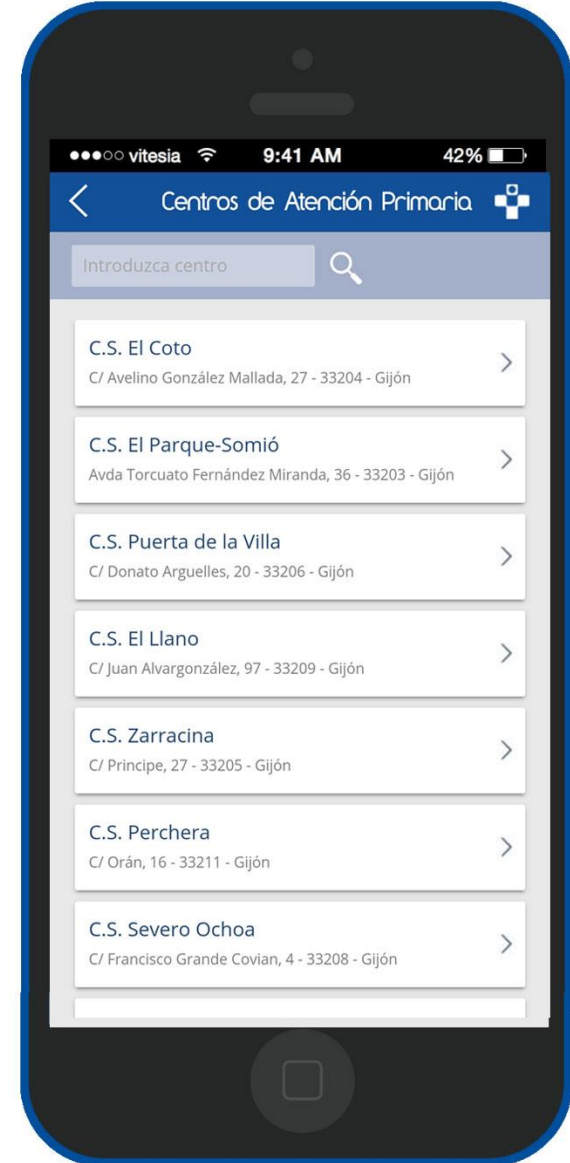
●●●○○ vitesia 9:41 AM 42%

Centros de Atención Primaria

Introduzca centro

C.S. El Coto
C/ Avelino González Mallada, 27 - 33204 - Gijón

C.S. El Parque-Somió
Avda Torcuato Fernández Miranda, 36 - 33203 - Gijón

C.S. Puerta de la Villa
C/ Donato Arguelles, 20 - 33206 - Gijón

C.S. El Llano
C/ Juan Alvargonzález, 97 - 33209 - Gijón

C.S. Zarracina
C/ Principe, 27 - 33205 - Gijón

C.S. Perchera
C/ Orán, 16 - 33211 - Gijón

C.S. Severo Ochoa
C/ Francisco Grande Covian, 4 - 33208 - Gijón